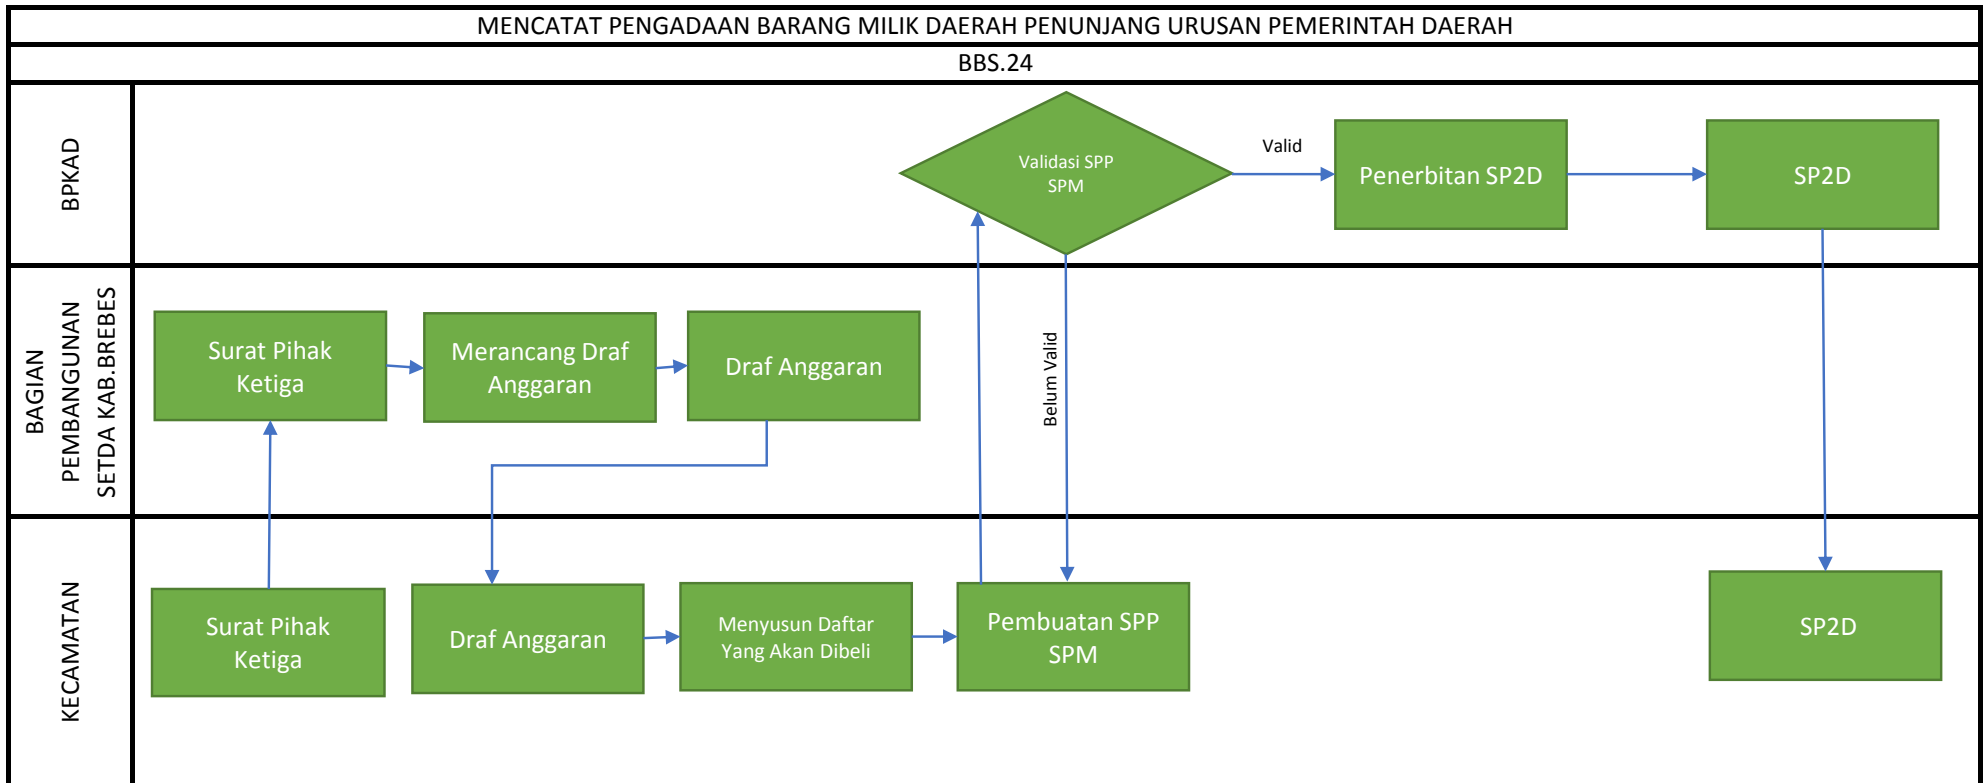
MENCATAT PENGADAAN BARANG MILIK DAERAH PENUNJANG URUSAN PEMERINTAH DAERAH

BBS.24

BPKAD

Validasi SPP SPM

Valid

Penerbitan SP2D

SP2D

BAGIAN PEMBANGUNAN SETDA KAB.BREBES

Surat Pihak Ketiga

Merancang Draf Anggaran

Draf Anggaran

Belum Valid

KECAMATAN

Surat Pihak Ketiga

Draf Anggaran

Menyusun Daftar Yang Akan Dibeli

Pembuatan SPP SPM

SP2D